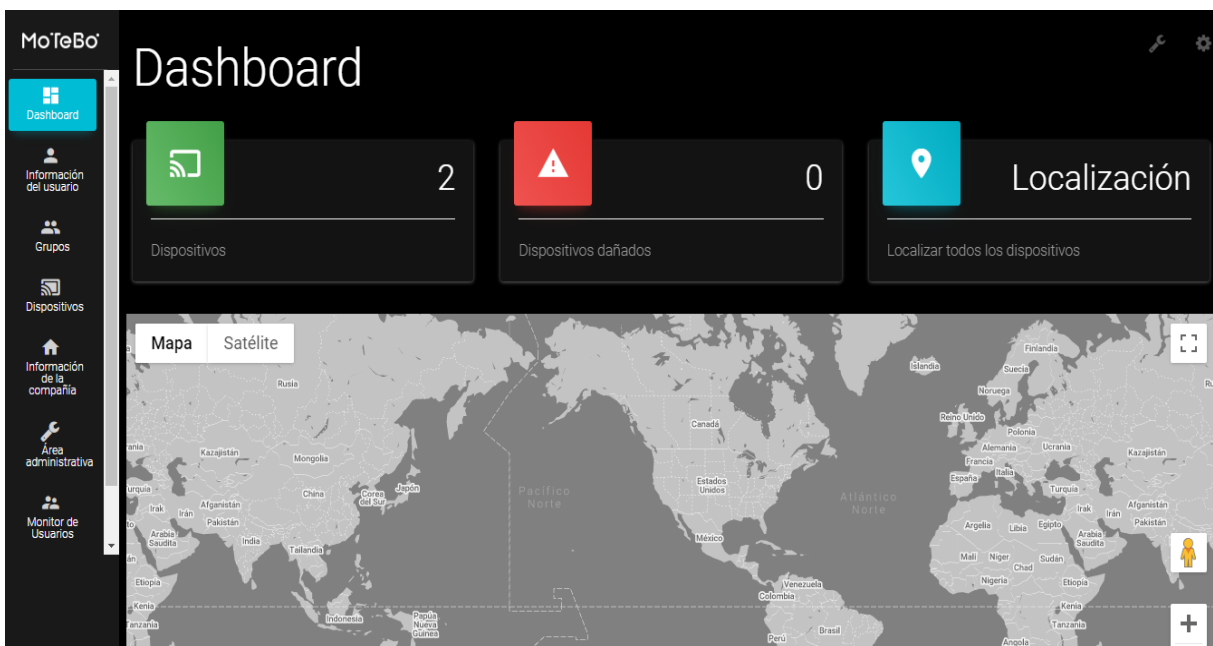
MoTeBo

Dashboard

Información del usuario

Grupos

Dispositivos

Información de la compañía

Área administrativa

Monitor de Usuarios

Dashboard

2

Dispositivos

0

Dispositivos dañados

Localización

Localizar todos los dispositivos

Mapa Satélite

Rusia
Kazajistán
Mongolia
China
Corea del Sur
Japón
Turquía
Irak
Irán
Afganistán
Pakistán
Arabia Saudita
India
Tailandia
Etiopía
Kenia
Tanzania
Indonesia
Papúa Nueva Guinea
Pacífico Norte
Canadá
Estados Unidos
México
Venezuela
Colombia
Perú
Brasil
Atlántico Norte
Islandia
Finlandia
Suecia
Noruega
Reino Unido
Polonia
Alemania
Ucrania
Francia
Italia
España
Turquía
Kazajistán
Argelia
Libia
Egipto
Irak
Irán
Afganistán
Pakistán
Arabia Saudita
Malí
Níger
Chad
Sudán
Nigeria
Etiopía
Kenia
Tanzania
Angola